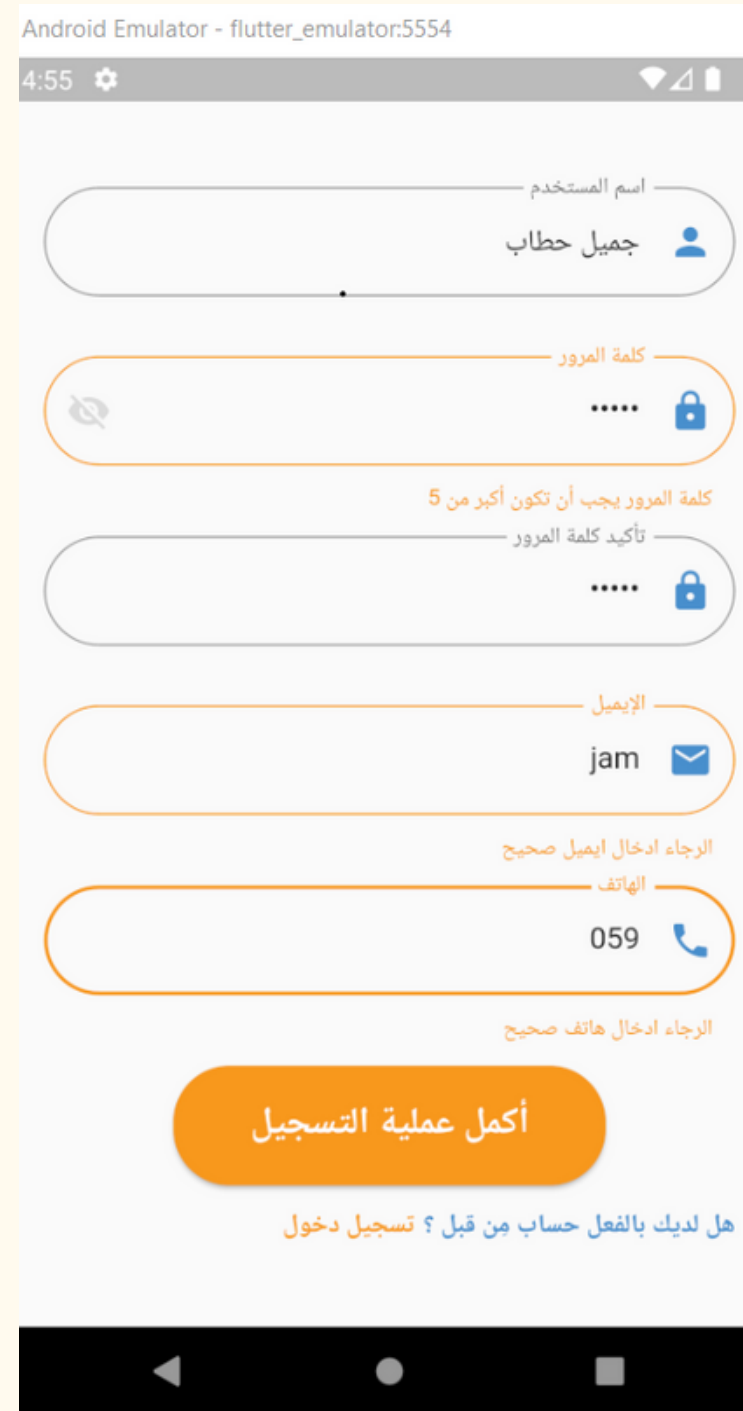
Android Emulator - flutter_emulator:5554

4:55

اسم المستخدم
جميل حطاب

كلمة المرور
•••••

كلمة المرور يجب أن تكون أكبر من 5

تأكيد كلمة المرور
•••••

الإيميل
jam

الرجاء ادخال ايميل صحيح

الهاتف
059

الرجاء ادخال هاتف صحيح

أكمل عملية التسجيل

هل لديك بالفعل حساب من قبل ؟ تسجيل دخول